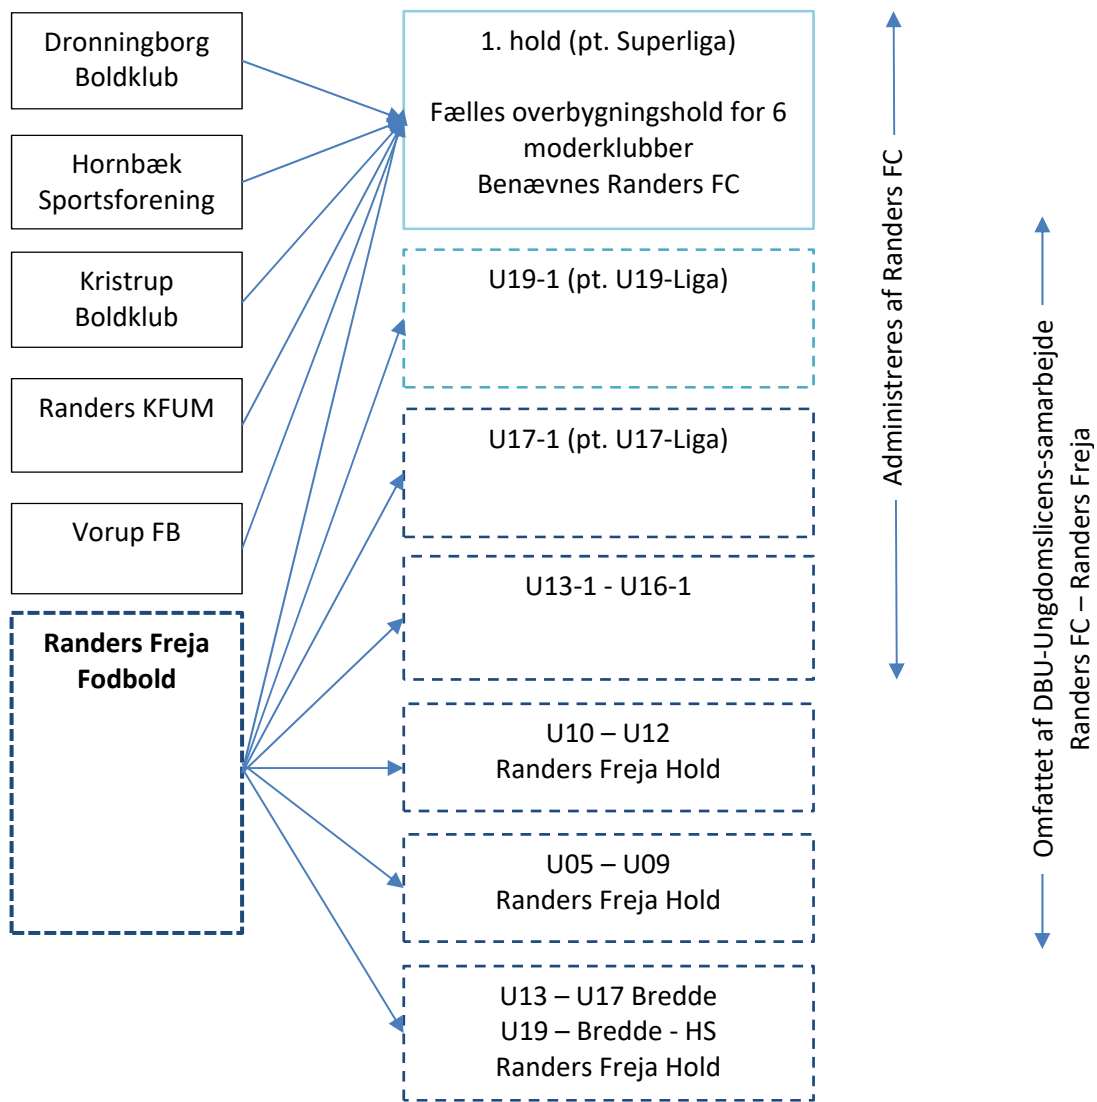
Dronningborg Boldklub

Hornbæk Sportsforening

Kristrup Boldklub

Randers KFUM

Vorup FB

**Randers Freja Fodbold**

1. hold (pt. Superliga)

Fælles overbygningshold for 6 moderklubber
Benævnes Randers FC

U19-1 (pt. U19-Liga)

U17-1 (pt. U17-Liga)

U13-1 - U16-1

U10 – U12
Randers Freja Hold

U05 – U09
Randers Freja Hold

U13 – U17 Bredde
U19 – Bredde - HS
Randers Freja Hold

Administreres af Randers FC

Omfattet af DBU-Ungdomslicens-samarbejde
Randers FC – Randers Freja